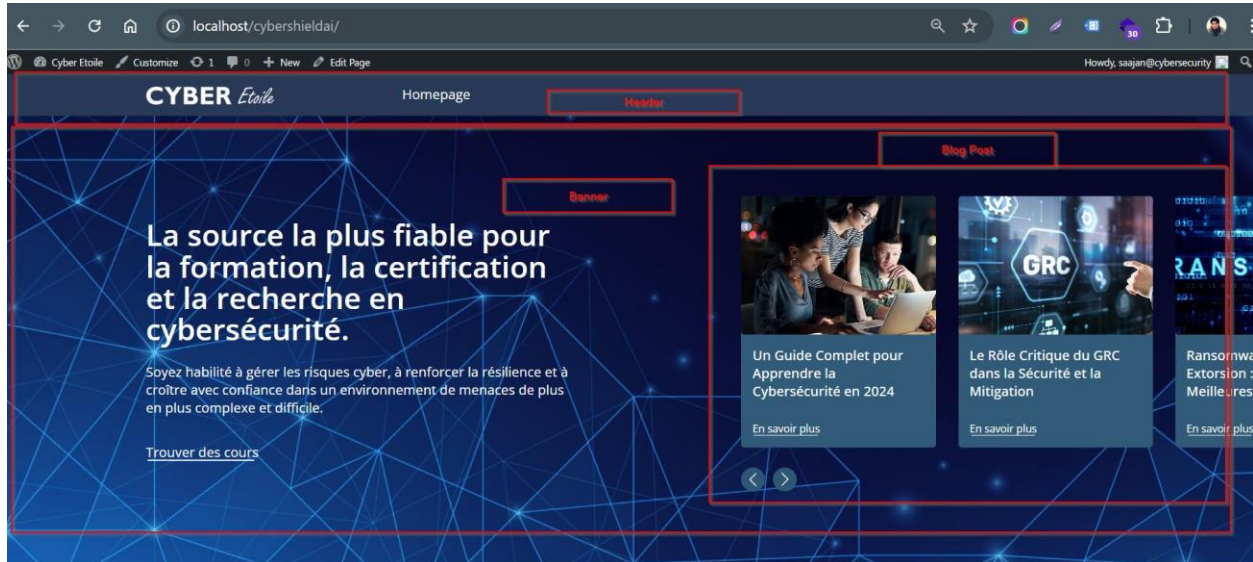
localhost/cybershieldai/

30

Cyber Etoile Customize 1 0 + New Edit Page

Howdy, saajan@cybersecurity

CYBER Etoile

Homepage

Header

Blog Post

Banner

La source la plus fiable pour la formation, la certification et la recherche en cybersécurité.

Soyez habilité à gérer les risques cyber, à renforcer la résilience et à croître avec confiance dans un environnement de menaces de plus en plus complexe et difficile.

Trouver des cours

GRC

RANS

Un Guide Complet pour Apprendre la Cybersécurité en 2024

En savoir plus

Le Rôle Critique du GRC dans la Sécurité et la Mitigation

En savoir plus

Ransomwa Extorsion : Meilleures

En savoir plus